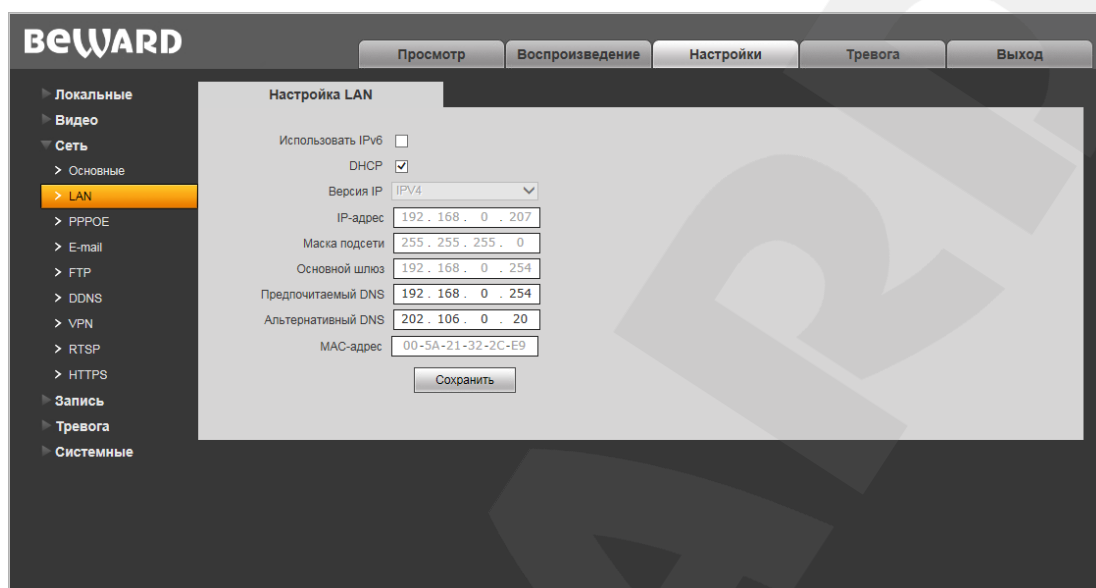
BEWARD

Просмотр
Воспроизведение
Настройки
Тревога
Выход

Локальные
Видео
Сеть
> Основные
> LAN
> PPPOE
> E-mail
> FTP
> DDNS
> VPN
> RTSP
> HTTPS
Запись
Тревога
Системные

Настройка LAN

Использовать IPv6
DHCP
Версия IP IPV4
IP-адрес 192 . 168 . 0 . 207
Маска подсети 255 . 255 . 255 . 0
Основной шлюз 192 . 168 . 0 . 254
Предпочитаемый DNS 192 . 168 . 0 . 254
Альтернативный DNS 202 . 106 . 0 . 20
MAC-адрес 00-5A-21-32-2C-E9
Сохранить